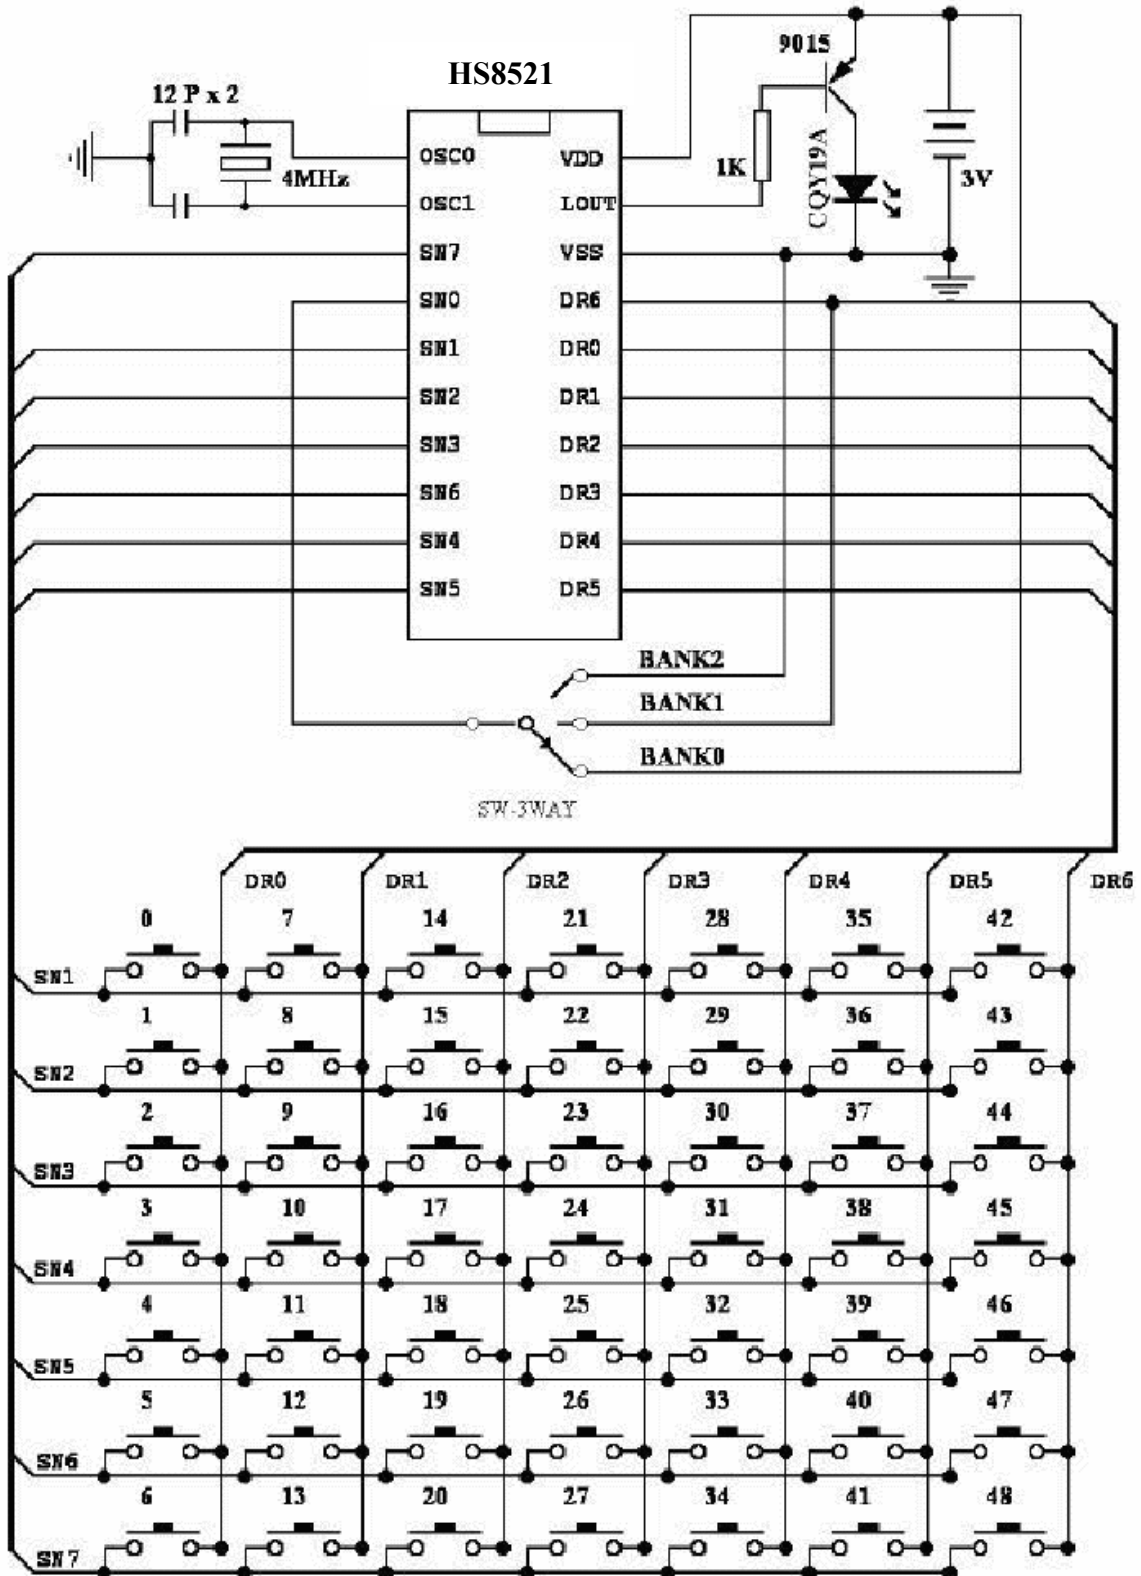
HS8521

12 P x 2

4MHz

9015

1K

CQY19A

3V

OSC0
OSC1
SN7
SN0
SN1
SN2
SN3
SN6
SN4
SN5

VDD
LOUT
VSS
DR6
DR0
DR1
DR2
DR3
DR4
DR5

BANK2
BANK1
BANK0

SW-3WAY

DR0 DR1 DR2 DR3 DR4 DR5 DR6

SN1 0 7 14 21 28 35 42
SN2 1 8 15 22 29 36 43
SN3 2 9 16 23 30 37 44
SN4 3 10 17 24 31 38 45
SN5 4 11 18 25 32 39 46
SN6 5 12 19 26 33 40 47
SN7 6 13 20 27 34 41 48